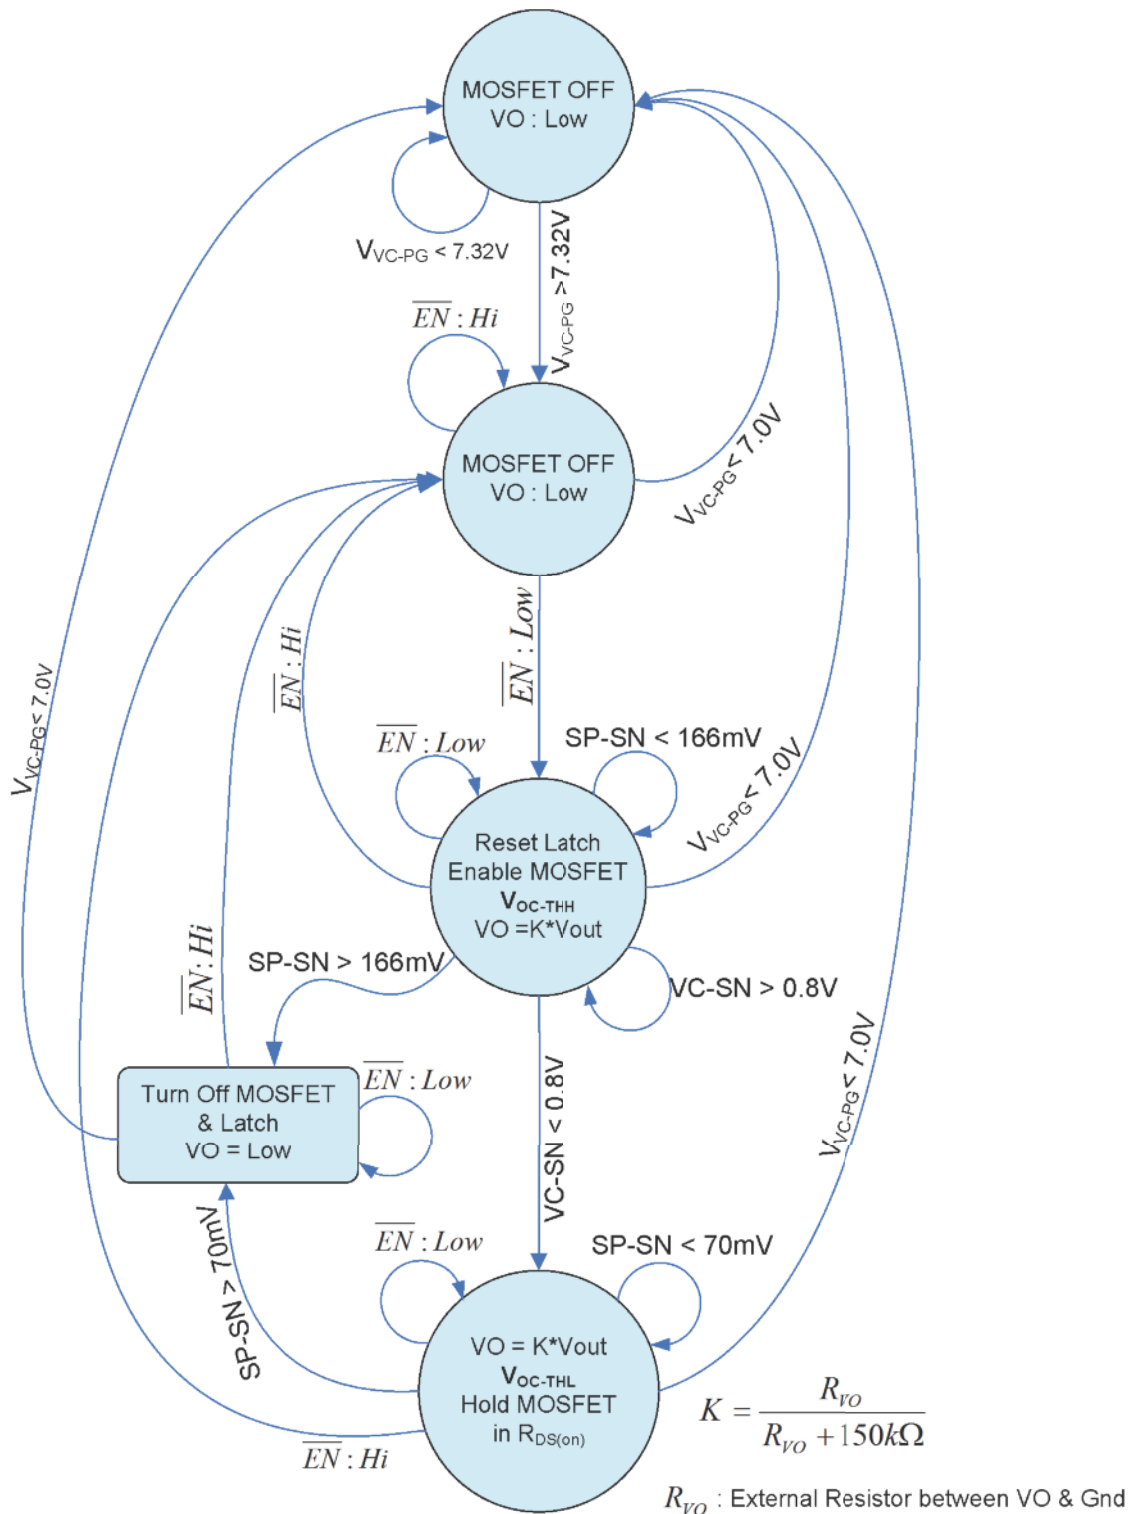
MOSFET OFF
VO : Low

$V_{VC-PG}$ < 7.32V

$V_{VC-PG}$ >7.32V

$\overline{EN}:Hi$

MOSFET OFF
VO : Low

$V_{VC-PG}$< 7.0V

$\overline{EN}:Low$

$\overline{EN}:Hi$

$V_{VC-PG}$< 7.0V

$\overline{EN}:Low$

SP-SN < 166mV

$V_{VC-PG}$< 7.0V

Reset Latch
Enable MOSFET
$V_{OC-THH}$
VO =K*Vout

$\overline{EN}:Hi$

SP-SN > 166mV

VC-SN > 0.8V

$\overline{EN}:Low$

Turn Off MOSFET
& Latch
VO = Low

VC-SN < 0.8V

$V_{VC-PG}$< 7.0V

SP-SN > 70mV

$\overline{EN}:Low$

SP-SN < 70mV

VO = K*Vout
$V_{OC-THL}$
Hold MOSFET
in $R_{DS(on)}$

$K = \frac{R_{VO}}{R_{VO} + 150k\Omega}$

$\overline{EN}:Hi$

$R_{VO}$ : External Resistor between VO & Gnd